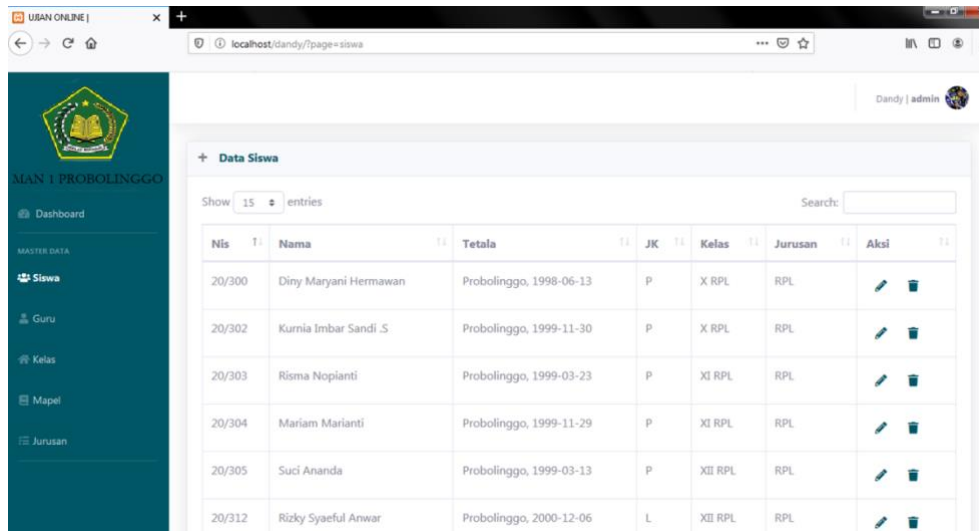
UJIAN ONLINE |
localhost/dandy/?page=siswa

MAN 1 PROBOLINGGO
Dashboard
MASTER DATA
Siswa
Guru
Kelas
Mapel
Jurusan

Dandy | admin

+ Data Siswa

Show 15 entries
Search:

| Nis | Nama | Tetala | JK | Kelas | Jurusan | Aksi |
|---|---|---|---|---|---|---|
| 20/300 | Diny Maryani Hermawan | Probolinggo, 1998-06-13 | P | X RPL | RPL | |
| 20/302 | Kurnia Imbar Sandi .S | Probolinggo, 1999-11-30 | P | X RPL | RPL | |
| 20/303 | Risma Nopianti | Probolinggo, 1999-03-23 | P | XI RPL | RPL | |
| 20/304 | Mariam Marianti | Probolinggo, 1999-11-29 | P | XI RPL | RPL | |
| 20/305 | Suci Ananda | Probolinggo, 1999-03-13 | P | XII RPL | RPL | |
| 20/312 | Rizky Syaeful Anwar | Probolinggo, 2000-12-06 | L | XII RPL | RPL | |